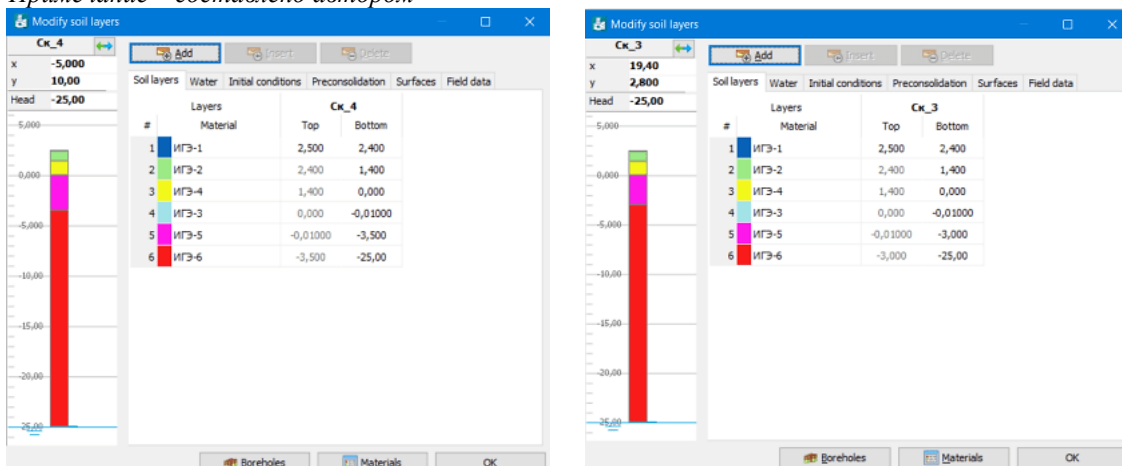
Примечание – составлено автором

Modify soil layers

Ск_4
x -5,000
y 10,00
Head -25,00

5,000
0,000
-5,000
-10,00
-15,00
-20,00
-25,00

Add Insert Delete

Soil layers Water Initial conditions Preconsolidation Surfaces Field data

| # | Layers Material | Ск_4 Top | Bottom |
|---|---|---|---|
| 1 | ИГЭ-1 | 2,500 | 2,400 |
| 2 | ИГЭ-2 | 2,400 | 1,400 |
| 3 | ИГЭ-4 | 1,400 | 0,000 |
| 4 | ИГЭ-3 | 0,000 | -0,01000 |
| 5 | ИГЭ-5 | -0,01000 | -3,500 |
| 6 | ИГЭ-6 | -3,500 | -25,00 |

Boreholes Materials OK

Modify soil layers

Ск_3
x 19,40
y 2,800
Head -25,00

5,000
0,000
-5,000
-10,00
-15,00
-20,00
-25,00

Add Insert Delete

Soil layers Water Initial conditions Preconsolidation Surfaces Field data

| # | Layers Material | Ск_3 Top | Bottom |
|---|---|---|---|
| 1 | ИГЭ-1 | 2,500 | 2,400 |
| 2 | ИГЭ-2 | 2,400 | 1,400 |
| 3 | ИГЭ-4 | 1,400 | 0,000 |
| 4 | ИГЭ-3 | 0,000 | -0,01000 |
| 5 | ИГЭ-5 | -0,01000 | -3,000 |
| 6 | ИГЭ-6 | -3,000 | -25,00 |

Boreholes Materials OK